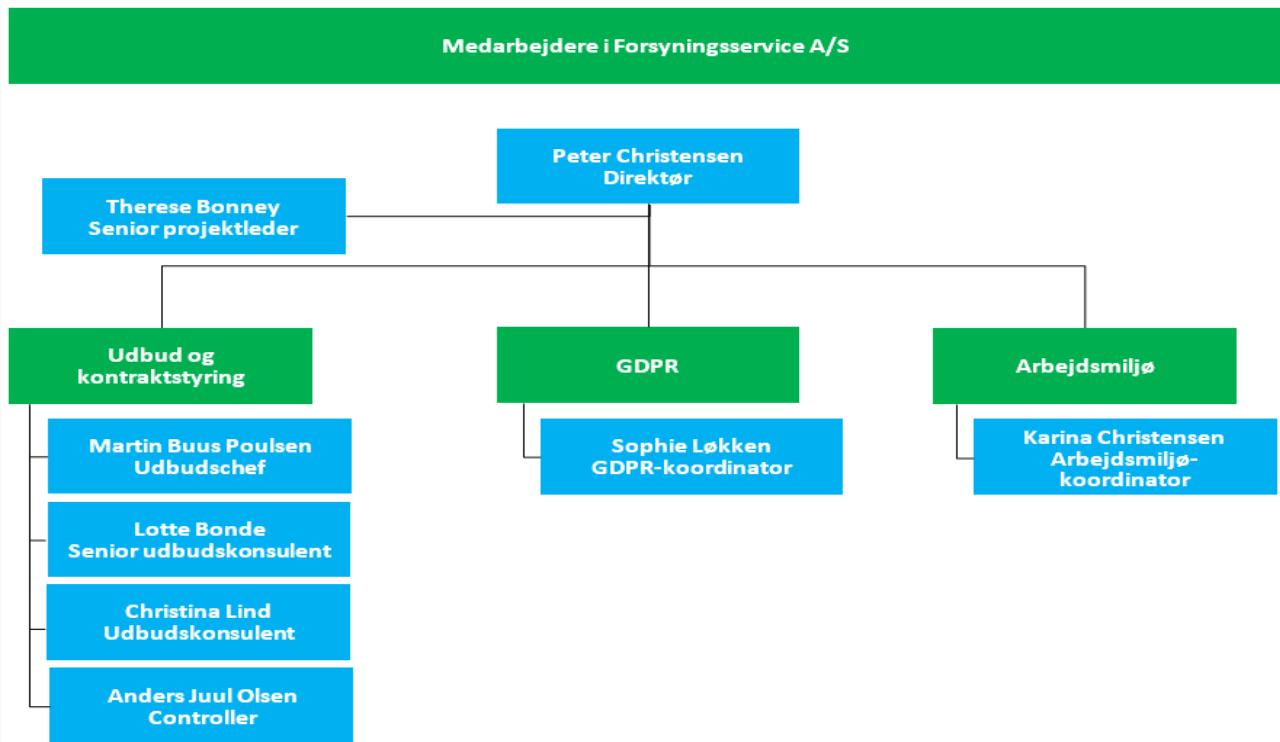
Medarbejdere i Forsyningsservice A/S

Peter Christensen
Direktør

Therese Bonney
Senior projektleder

Udbud og kontraktstyring

GDPR

Arbejdsmiljø

Martin Buus Poulsen
Udbudschef

Lotte Bonde
Senior udbudskonsulent

Christina Lind
Udbudskonsulent

Anders Juul Olsen
Controller

Sophie Løkken
GDPR-koordinator

Karina Christensen
Arbejdsmiljøkoordinator